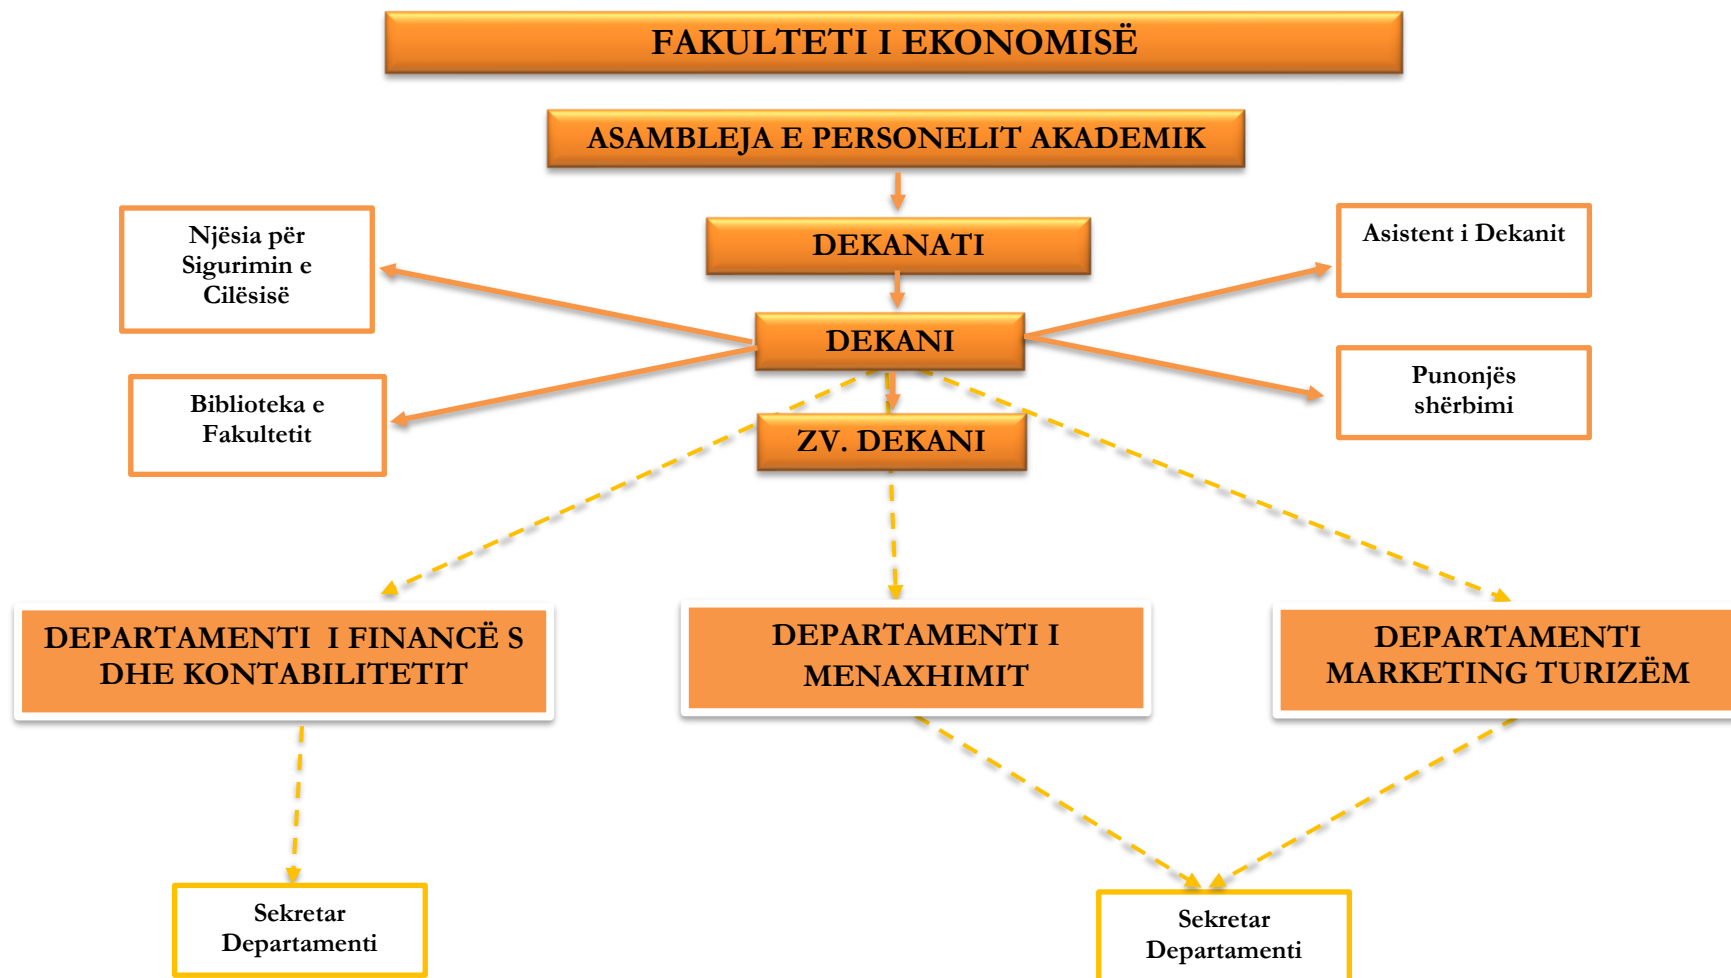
FAKULTETI I EKONOMISË

ASAMBLEJA E PERSONELIT AKADEMIK

DEKANATI

Njësia për Sigurimin e Cilësisë

Asistent i Dekanit

DEKANI

Biblioteka e Fakultetit

Punonjës shërbimi

ZV. DEKANI

DEPARTAMENTI I FINANCË S DHE KONTABILITETIT

DEPARTAMENTI I MENAXHIMIT

DEPARTAMENTI MARKETING TURIZËM

Sekretar Departamenti

Sekretar Departamenti